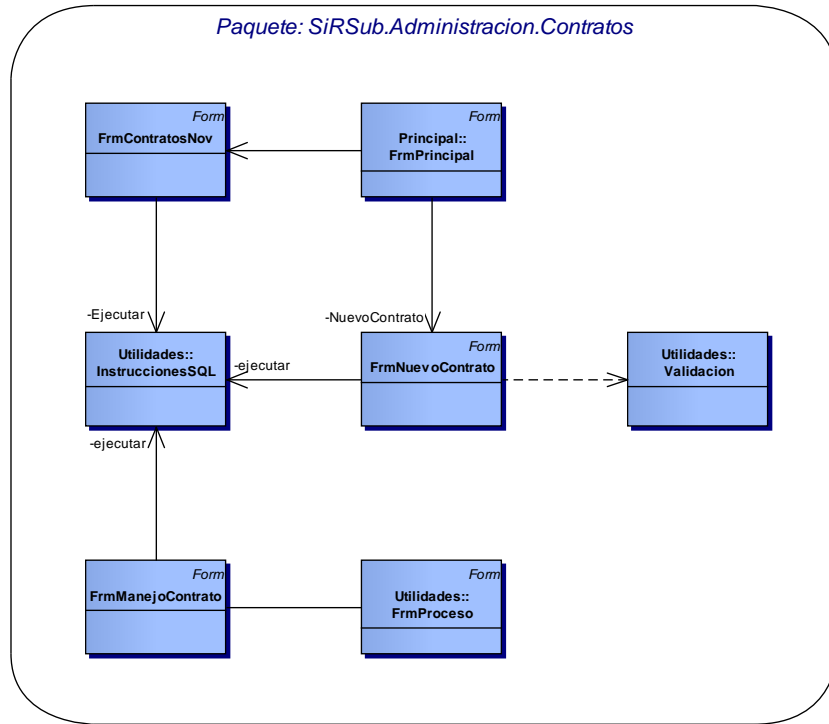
Paquete: SiRSub.Administracion.Contratos

Form
FrmContratosNov

Form
Principal::
FrmPrincipal

-Ejecutar

-NuevoContrato

Utilidades::
InstruccionesSQL

-ejecutar

Form
FrmNuevoContrato

Utilidades::
Validacion

-ejecutar

Form
FrmManejoContrato

Form
Utilidades::
FrmProceso